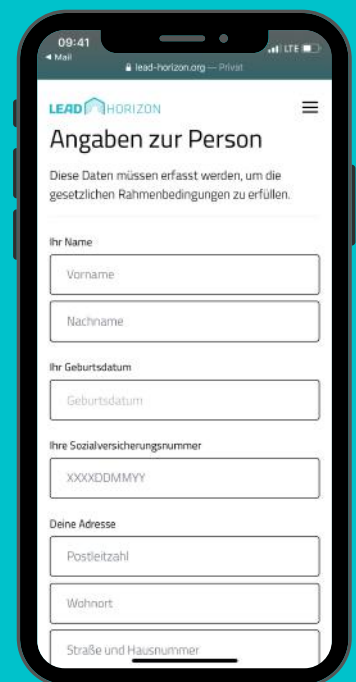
09:41
◂ Mail
LTE
lead-horizon.org — Privat

LEAD HORIZON

Angaben zur Person

Diese Daten müssen erfasst werden, um die gesetzlichen Rahmenbedingungen zu erfüllen.

Ihr Name

Vorname

Nachname

Ihr Geburtsdatum

Geburtsdatum

Ihre Sozialversicherungsnummer

XXXXDDMMYY

Deine Adresse

Postleitzahl

Wohnort

Straße und Hausnummer